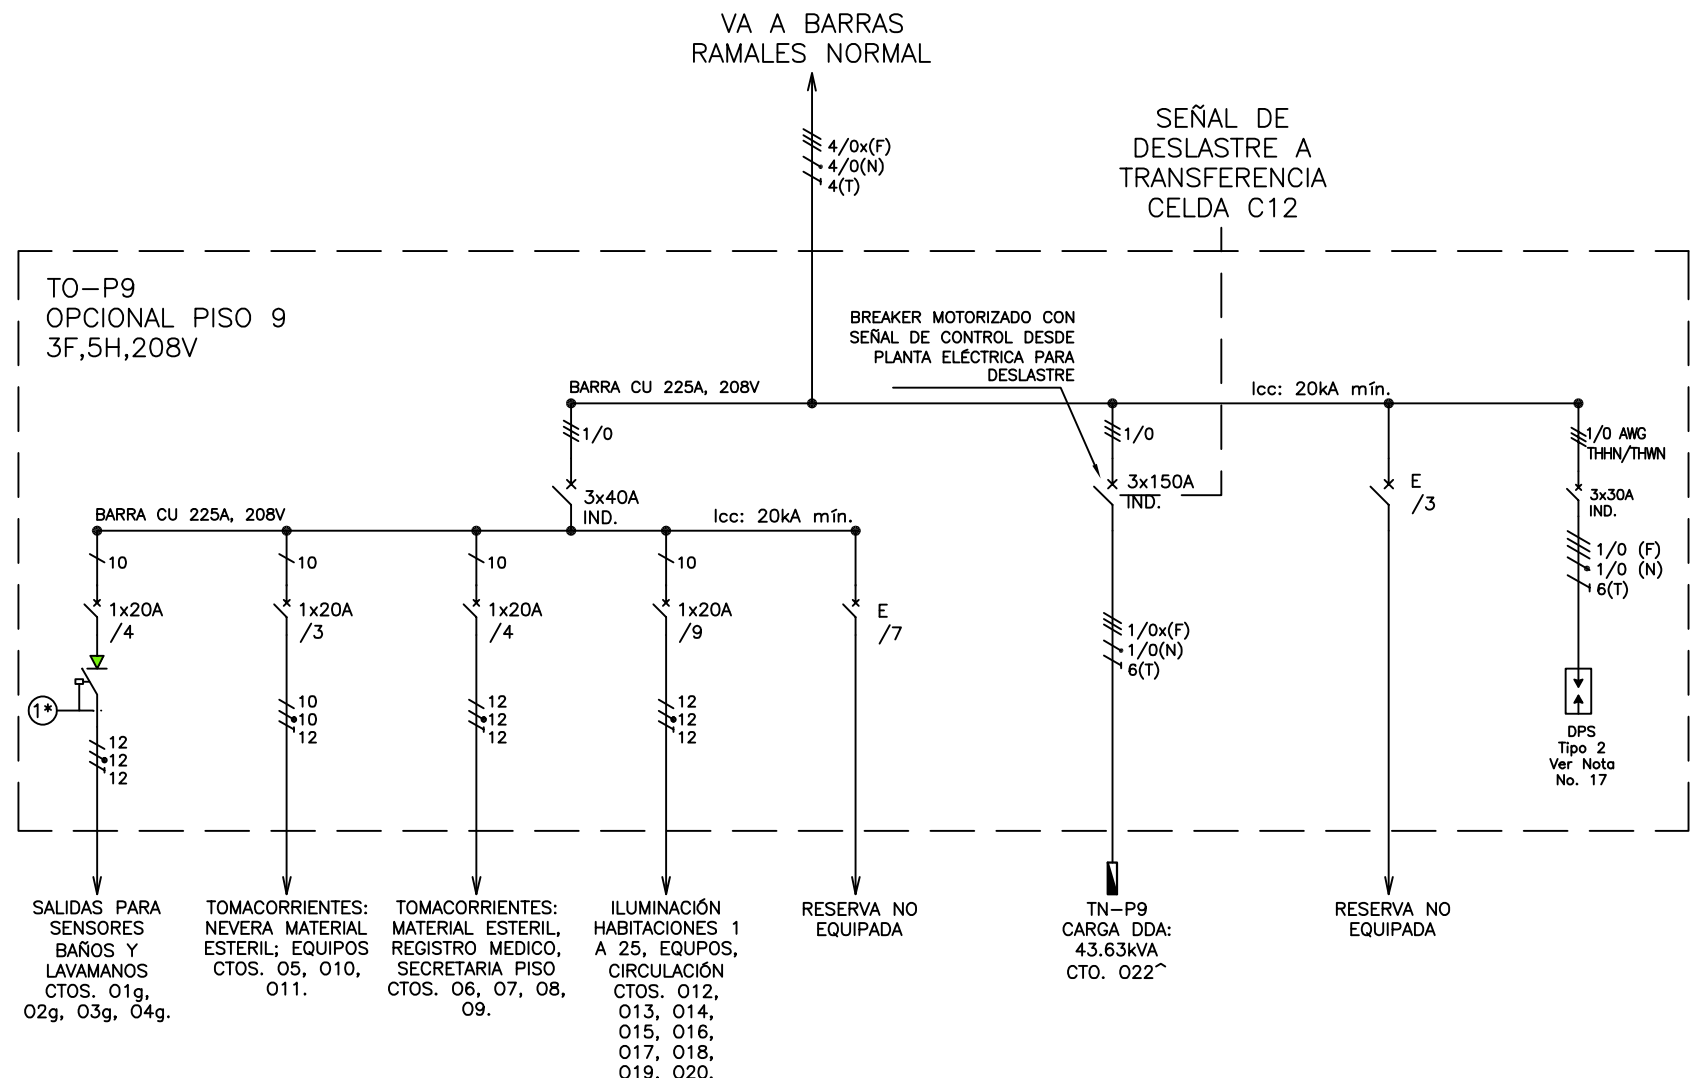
VA A BARRAS
RAMALES NORMAL

4/0x(F)
4/0(N)
4(T)

SEÑAL DE
DESLASTRE A
TRANSFERENCIA
CELDA C12

TO–P9
OPCIONAL PISO 9
3F,5H,208V

BREAKER MOTORIZADO CON
SEÑAL DE CONTROL DESDE
PLANTA ELÉCTRICA PARA
DESLASTRE

BARRA CU 225A, 208V

Icc: 20kA mín.

1/0

3x40A
IND.

1/0

3x150A
IND.

E
/3

1/0 AWG
THHN/THWN

3x30A
IND.

1/0 (F)
1/0 (N)
6(T)

BARRA CU 225A, 208V

Icc: 20kA mín.

10
1x20A
/4

10
1x20A
/3

10
1x20A
/4

10
1x20A
/9

E
/7

1*

12
12
12

10
10
12

12
12
12

12
12
12

1/0x(F)
1/0(N)
6(T)

DPS
Tipo 2
Ver Nota
No. 17

SALIDAS PARA
SENSORES
BAÑOS Y
LAVAMANOS
CTOS. O1g,
O2g, O3g, O4g.

TOMACORRIENTES:
NEVERA MATERIAL
ESTERIL; EQUIPOS
CTOS. O5, O10,
O11.

TOMACORRIENTES:
MATERIAL ESTERIL,
REGISTRO MEDICO,
SECRETARIA PISO
CTOS. O6, O7, O8,
O9.

ILUMINACIÓN
HABITACIONES 1
A 25, EQUPOS,
CIRCULACIÓN
CTOS. O12,
O13, O14,
O15, O16,
O17, O18,
O19, O20.

RESERVA NO
EQUIPADA

TN–P9
CARGA DDA:
43.63kVA
CTO. O22^

RESERVA NO
EQUIPADA